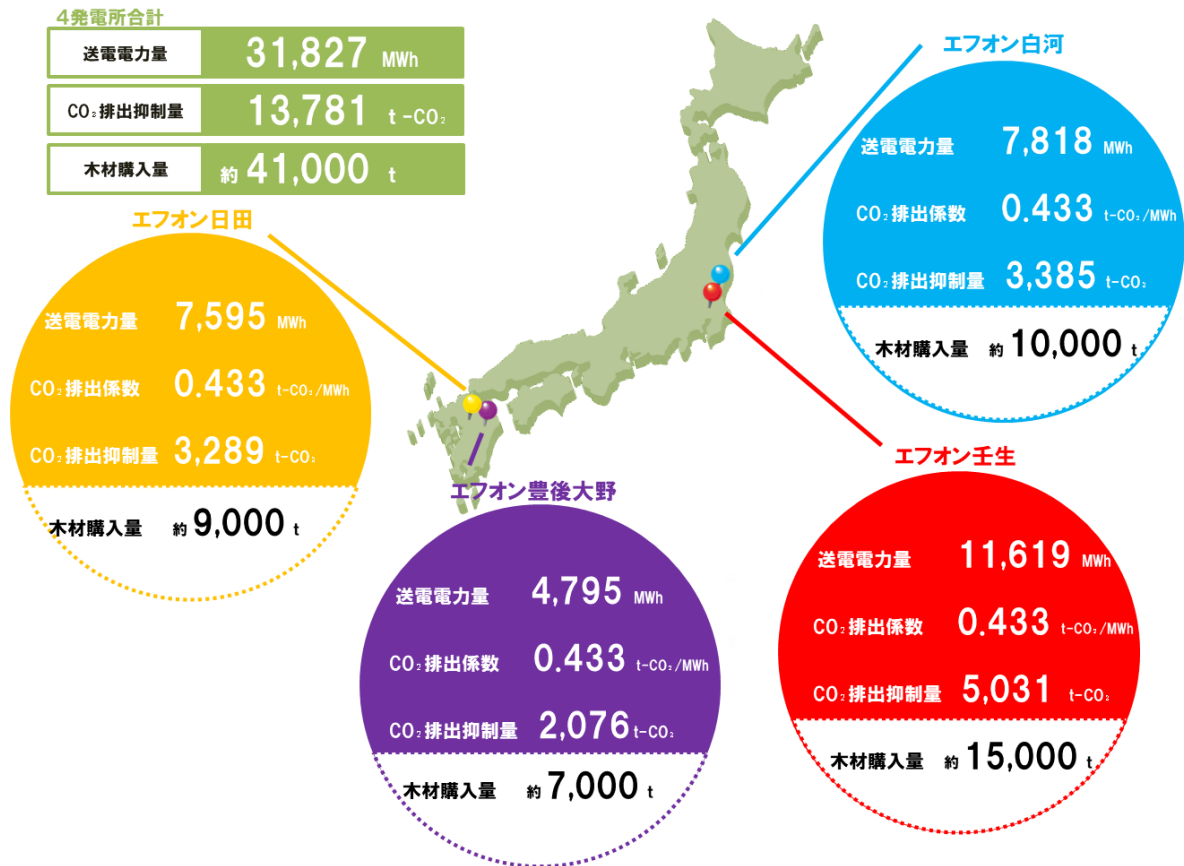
4発電所合計

| 送電電力量 | 31,827 MWh |
|---|---|
| $CO_2$排出抑制量 | 13,781 t-$CO_2$ |
| 木材購入量 | 約 41,000 t |

エフオン白河

送電電力量 7,818 MWh

$CO_2$排出係数 0.433 t-$CO_2$/MWh

$CO_2$排出抑制量 3,385 t-$CO_2$

木材購入量 約 10,000 t

エフオン日田

送電電力量 7,595 MWh

$CO_2$排出係数 0.433 t-$CO_2$/MWh

$CO_2$排出抑制量 3,289 t-$CO_2$

木材購入量 約 9,000 t

エフオン壬生

送電電力量 11,619 MWh

$CO_2$排出係数 0.433 t-$CO_2$/MWh

$CO_2$排出抑制量 5,031 t-$CO_2$

木材購入量 約 15,000 t

エフオン豊後大野

送電電力量 4,795 MWh

$CO_2$排出係数 0.433 t-$CO_2$/MWh

$CO_2$排出抑制量 2,076 t-$CO_2$

木材購入量 約 7,000 t